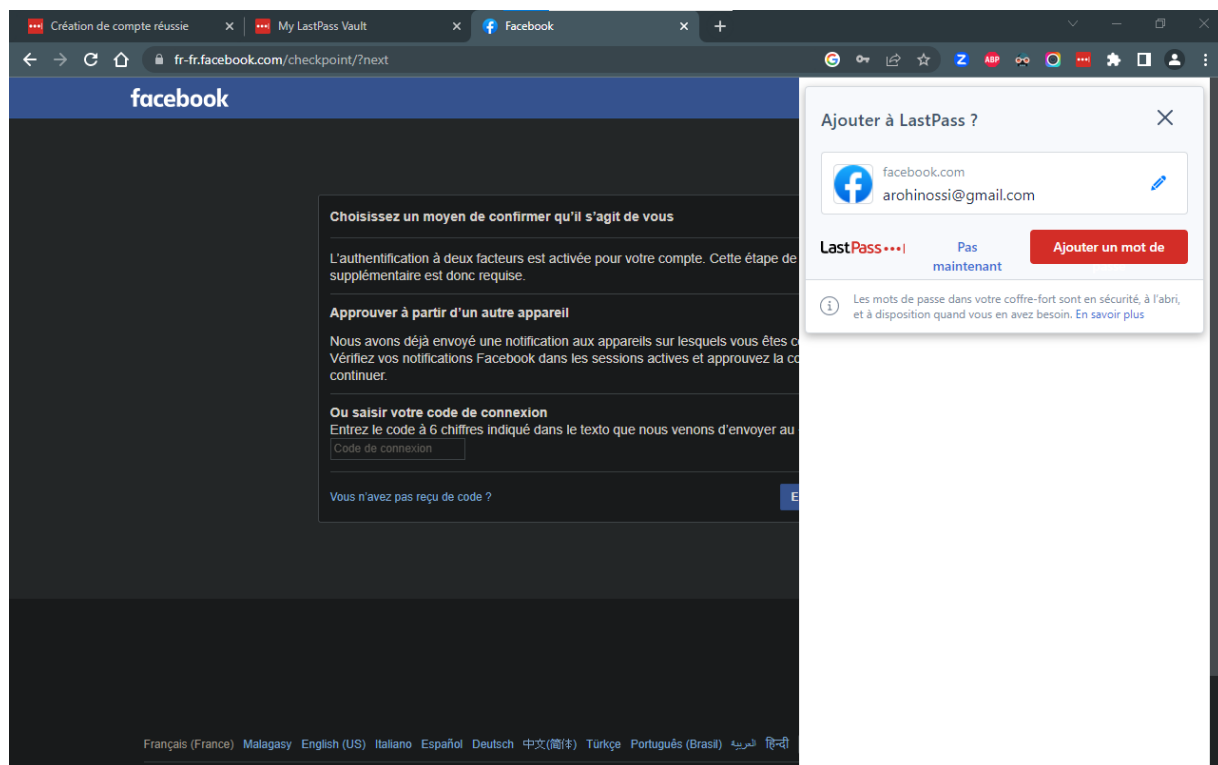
Création de compte réussie
My LastPass Vault
Facebook
fr-fr.facebook.com/checkpoint/?next

facebook

Choisissez un moyen de confirmer qu'il s'agit de vous

L'authentification à deux facteurs est activée pour votre compte. Cette étape de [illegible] supplémentaire est donc requise.

Approuver à partir d'un autre appareil

Nous avons déjà envoyé une notification aux appareils sur lesquels vous êtes c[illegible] Vérifiez vos notifications Facebook dans les sessions actives et approuvez la co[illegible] continuer.

Ou saisir votre code de connexion
Entrez le code à 6 chiffres indiqué dans le texto que nous venons d'envoyer au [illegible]

Code de connexion

Vous n'avez pas reçu de code ?

E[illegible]

Ajouter à LastPass ?

facebook.com
arohinossi@gmail.com

LastPass•••|
Pas maintenant
Ajouter un mot de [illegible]

Les mots de passe dans votre coffre-fort sont en sécurité, à l'abri, et à disposition quand vous en avez besoin. En savoir plus

Français (France) Malagasy English (US) Italiano Español Deutsch 中文(简体) Türkçe Português (Brasil) العربية हिन्दी